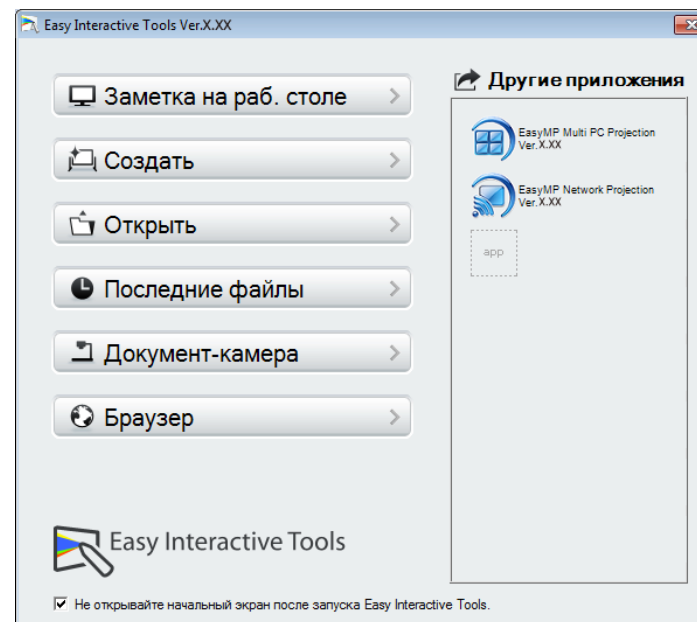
Easy Interactive Tools Ver.X.XX

Заметка на раб. столе

Создать

Открыть

Последние файлы

Документ-камера

Браузер

Другие приложения

EasyMP Multi PC Projection Ver.X.XX

EasyMP Network Projection Ver.X.XX

app

Easy Interactive Tools

Не открывайте начальный экран после запуска Easy Interactive Tools.